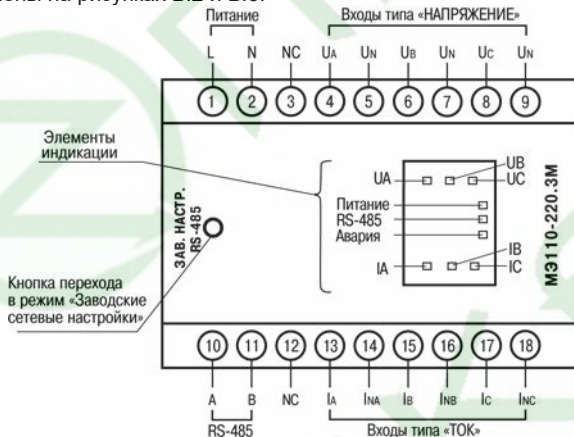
ены на рисунках В.2 и В.3.

Питание

Входы типа «НАПРЯЖЕНИЕ»

L N NC $U_A$ $U_N$ $U_B$ $U_N$ $U_C$ $U_N$

1 2 3 4 5 6 7 8 9

Элементы индикации

UA UB UC

Питание

RS-485

Авария

IA IB IC

ЗАВ. НАСТР. RS-485

МЭ110-220.3М

Кнопка перехода в режим «Заводские сетевые настройки»

10 11 12 13 14 15 16 17 18

A B NC $I_A$ $I_{NA}$ $I_B$ $I_{NB}$ $I_C$ $I_{NC}$

RS-485

Входы типа «ТОК»